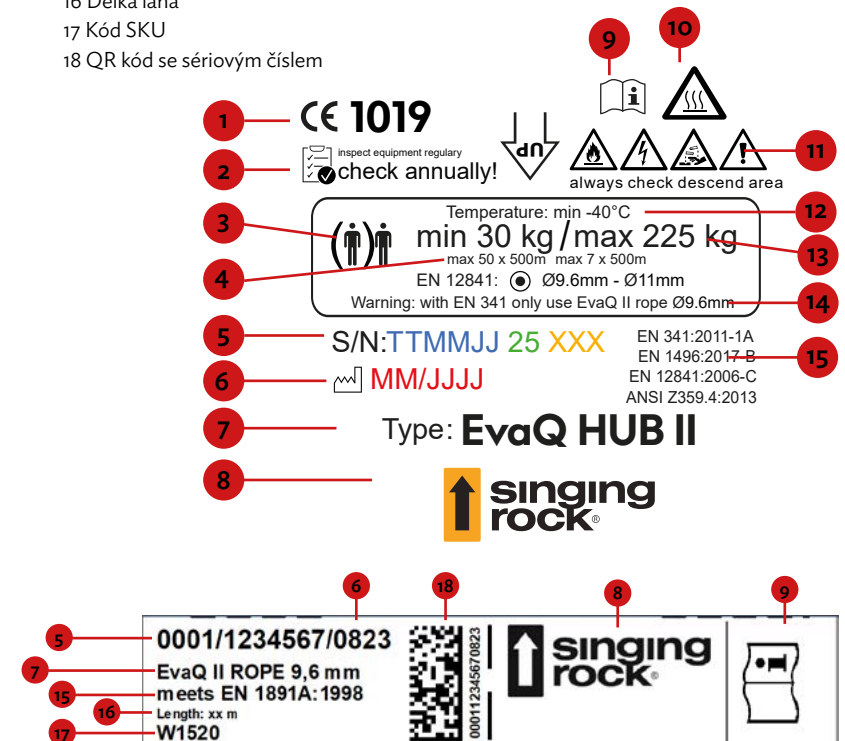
16 Délka lana
17 Kód SKU
18 QR kód se sériovým číslem

9
10
1
CE 1019
2
inspect equipment regulary
check annually!
dn
11
always check descend area
3
Temperature: min -40°C
12
min 30 kg / max 225 kg
13
4
max 50 x 500m max 7 x 500m
EN 12841: Ø9.6mm - Ø11mm
Warning: with EN 341 only use EvaQ II rope Ø9.6mm
14
5
S/N:TTMMJJ 25 XXX
EN 341:2011-1A
EN 1496:2017-B
15
6
MM/JJJJ
EN 12841:2006-C
ANSI Z359.4:2013
7
Type: EvaQ HUB II
8
singing rock®

6
18
8
9
5
0001/1234567/0823
00011234567/0823
singing rock®
7
EvaQ II ROPE 9,6 mm
15
meets EN 1891A:1998
16
Length: xx m
17
W1520